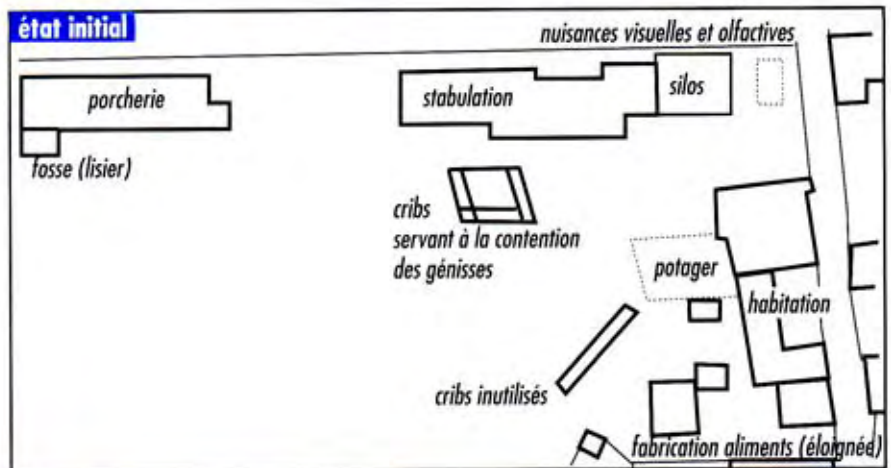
état initial

nuisances visuelles et olfactives

porcherie

stabulation

silos

fosse (lisier)

cribs servant à la contention des génisses

potager

habitation

cribs inutilisés

fabrication aliments (éloigné)